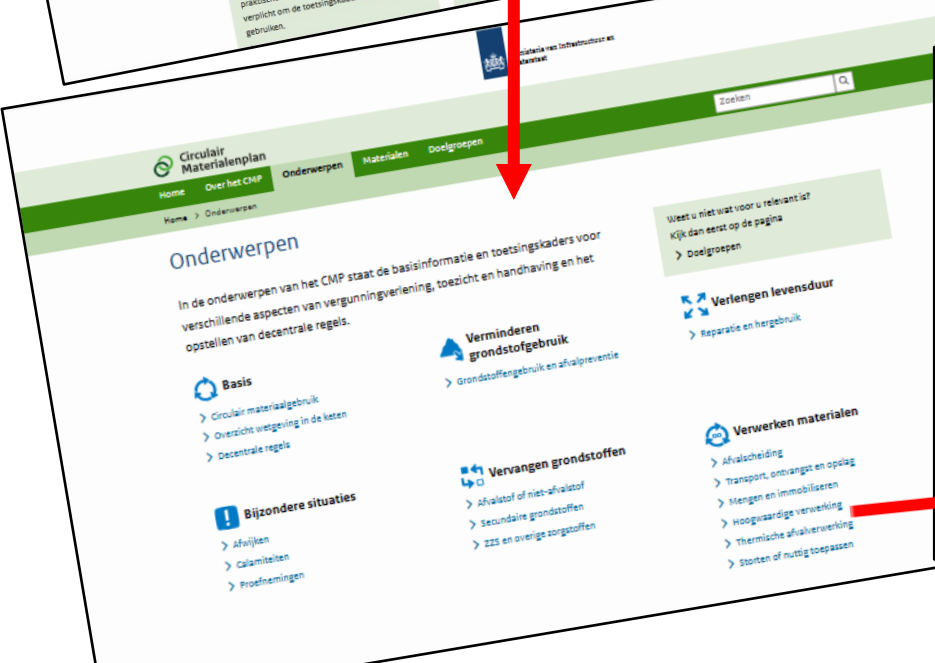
praktisch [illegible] verplicht om de toetsingskad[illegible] gebruiken.

Ministerie van Infrastructuur en Waterstaat

Zoeken

Circulair Materialenplan

Home
Over het CMP
Onderwerpen
Materialen
Doelgroepen

Home > Onderwerpen

Onderwerpen

In de onderwerpen van het CMP staat de basisinformatie en toetsingskaders voor verschillende aspecten van vergunningverlening, toezicht en handhaving en het opstellen van decentrale regels.

Weet u niet wat voor u relevant is? Kijk dan eerst op de pagina
> Doelgroepen

Basis
> Circulair materiaalgebruik
> Overzicht wetgeving in de keten
> Decentrale regels

Verminderen grondstofgebruik
> Grondstoffengebruik en afvalpreventie

Verlengen levensduur
> Reparatie en hergebruik

Vervangen grondstoffen
> Afvalstof of niet-afvalstof
> Secundaire grondstoffen
> ZZS en overige zorgstoffen

Verwerken materialen
> Afvalscheiding
> Transport, ontvangst en opslag
> Mengen en immobiliseren
> Hoogwaardige verwerking
> Thermische afvalverwerking
> Storten of nuttig toepassen

Bijzondere situaties
> Afwijken
> Calamiteiten
> Proefnemingen